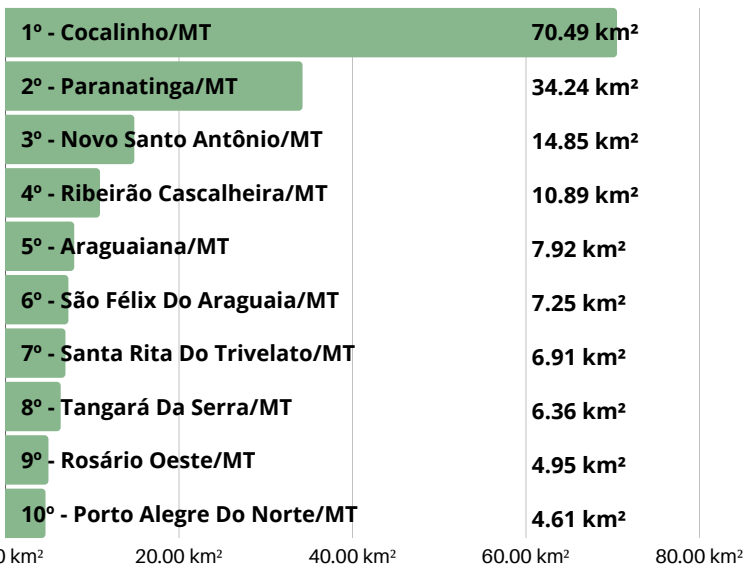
1º - Cocalinho/MT 70.49 km²

2º - Paranatinga/MT 34.24 km²

3º - Novo Santo Antônio/MT 14.85 km²

4º - Ribeirão Cascalheira/MT 10.89 km²

5º - Araguaiana/MT 7.92 km²

6º - São Félix Do Araguaia/MT 7.25 km²

7º - Santa Rita Do Trivelato/MT 6.91 km²

8º - Tangará Da Serra/MT 6.36 km²

9º - Rosário Oeste/MT 4.95 km²

10º - Porto Alegre Do Norte/MT 4.61 km²

0 km² 20.00 km² 40.00 km² 60.00 km² 80.00 km²